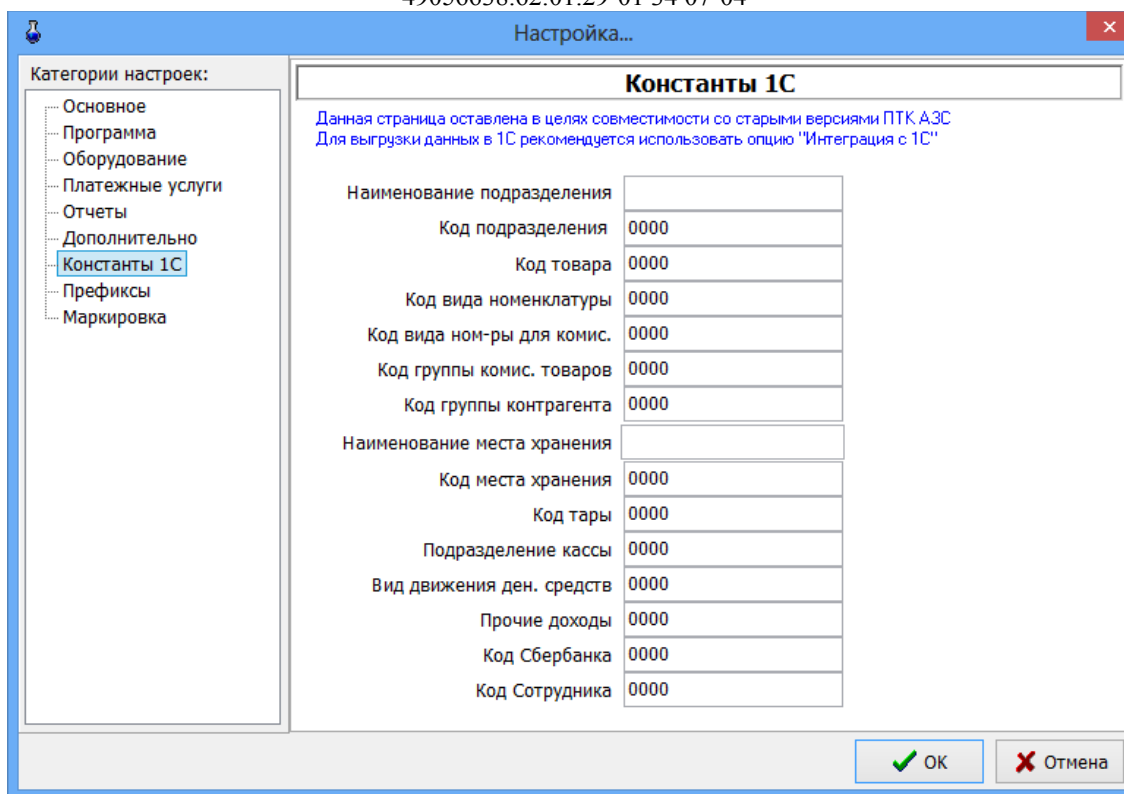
49090038.02.01.29 01 34 07 04

Настройка...

Категории настроек:
Основное
Программа
Оборудование
Платежные услуги
Отчеты
Дополнительно
Константы 1С
Префиксы
Маркировка

Константы 1С

Данная страница оставлена в целях совместимости со старыми версиями ПТК АЗС
Для выгрузки данных в 1С рекомендуется использовать опцию "Интеграция с 1С"

Наименование подразделения
Код подразделения 0000
Код товара 0000
Код вида номенклатуры 0000
Код вида ном-ры для комис. 0000
Код группы комис. товаров 0000
Код группы контрагента 0000
Наименование места хранения
Код места хранения 0000
Код тары 0000
Подразделение кассы 0000
Вид движения ден. средств 0000
Прочие доходы 0000
Код Сбербанка 0000
Код Сотрудника 0000

ОК
Отмена